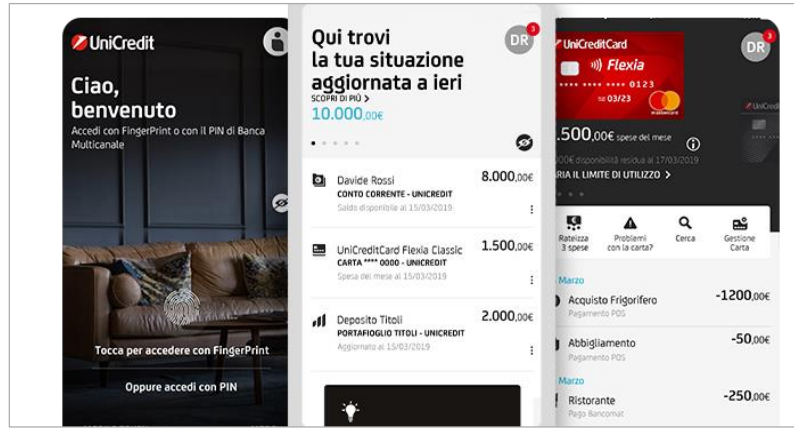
UniCredit

Ciao, benvenuto

Accedi con FingerPrint o con il PIN di Banca Multicanale

Tocca per accedere con FingerPrint

Oppure accedi con PIN

Qui trovi la tua situazione aggiornata a ieri

DR 3

SCOPRI DI PIÙ >

10.000,00€

Davide Rossi
CONTO CORRENTE - UNICREDIT
Saldo disponibile al 15/03/2019
8.000,00€

UniCreditCard Flexia Classic
CARTA **** 0000 - UNICREDIT
Spese del mese al 15/03/2019
1.500,00€

Deposito Titoli
PORTAFOGLIO TITOLI - UNICREDIT
Aggiornato al 15/03/2019
2.000,00€

UniCreditCard

DR 3

Flexia

**** 0123

03/23

mastercard

.500,00€ spese del mese

00€ disponibilità residua al 17/03/2019

RIA IL LIMITE DI UTILIZZO >

Rateizza 3 spese

Problemi con la carta?

Cerca

Gestione Carta

Marzo

Acquisto Frigorifero
Pagamento POS
-1200,00€

Abbigliamento
Pagamento POS
-50,00€

Marzo

Ristorante
Pago Bancomat
-250,00€